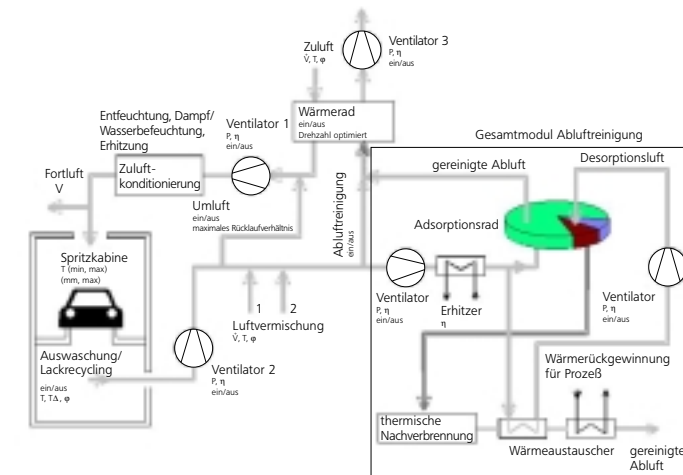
Zuluft
$\dot{V}$, T, φ

Ventilator 3
P, η
ein/aus

Entfeuchtung, Dampf/ Wasserbefeuchtung, Erhitzung

Ventilator 1
P, η
ein/aus

Wärmerad
ein/aus
Drehzahl optimiert

Gesamtmodul Ablufteinigung

Fortluft
V

Zuluft-konditionierung

gereinigte Abluft

Desorptionsluft

Umluft
ein/aus
maximales Rücklaufverhältnis

Abluftreinigung
ein/aus

Adsorptionsrad

Spritzkabine
T (min, max)
(mm, max)

Ventilator
P, η
ein/aus

Erhitzer
η

Ventilator
P, η
ein/aus

1 2
Luftvermischung
$\dot{V}$, T, φ

Auswaschung/ Lackrecycling
ein/aus
T, TΔ, φ

Ventilator 2
P, η
ein/aus

Wärmerückgewinnung für Prozeß

thermische Nachverbrennung

Wärmeaustauscher

gereinigte Abluft